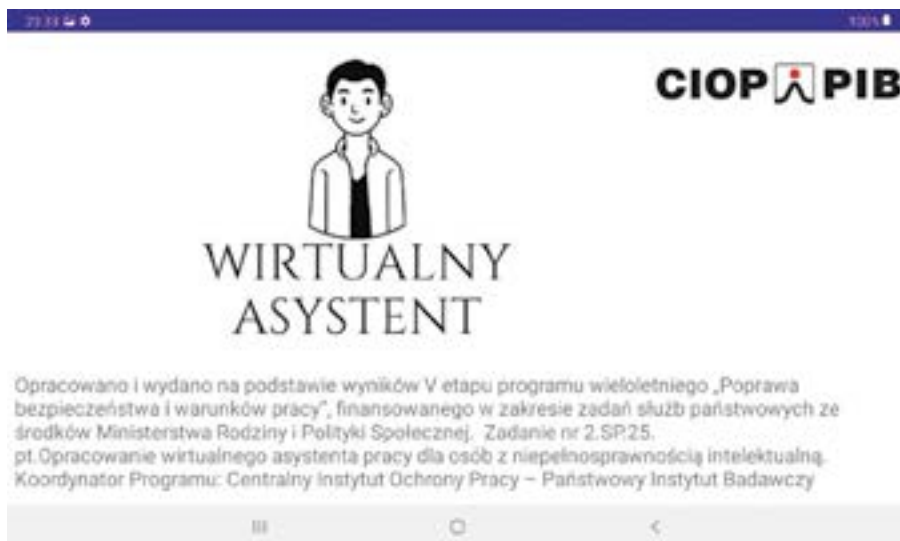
23:33

100%

CIOP PIB

WIRTUALNY ASYSTENT

Opracowano i wydano na podstawie wyników V etapu programu wieloletniego „Poprawa bezpieczeństwa i warunków pracy", finansowanego w zakresie zadań służb państwowych ze środków Ministerstwa Rodziny i Polityki Społecznej. Zadanie nr 2.SP.25. pt.Opracowanie wirtualnego asystenta pracy dla osób z niepełnosprawnością intelektualną. Koordynator Programu: Centralny Instytut Ochrony Pracy – Państwowy Instytut Badawczy